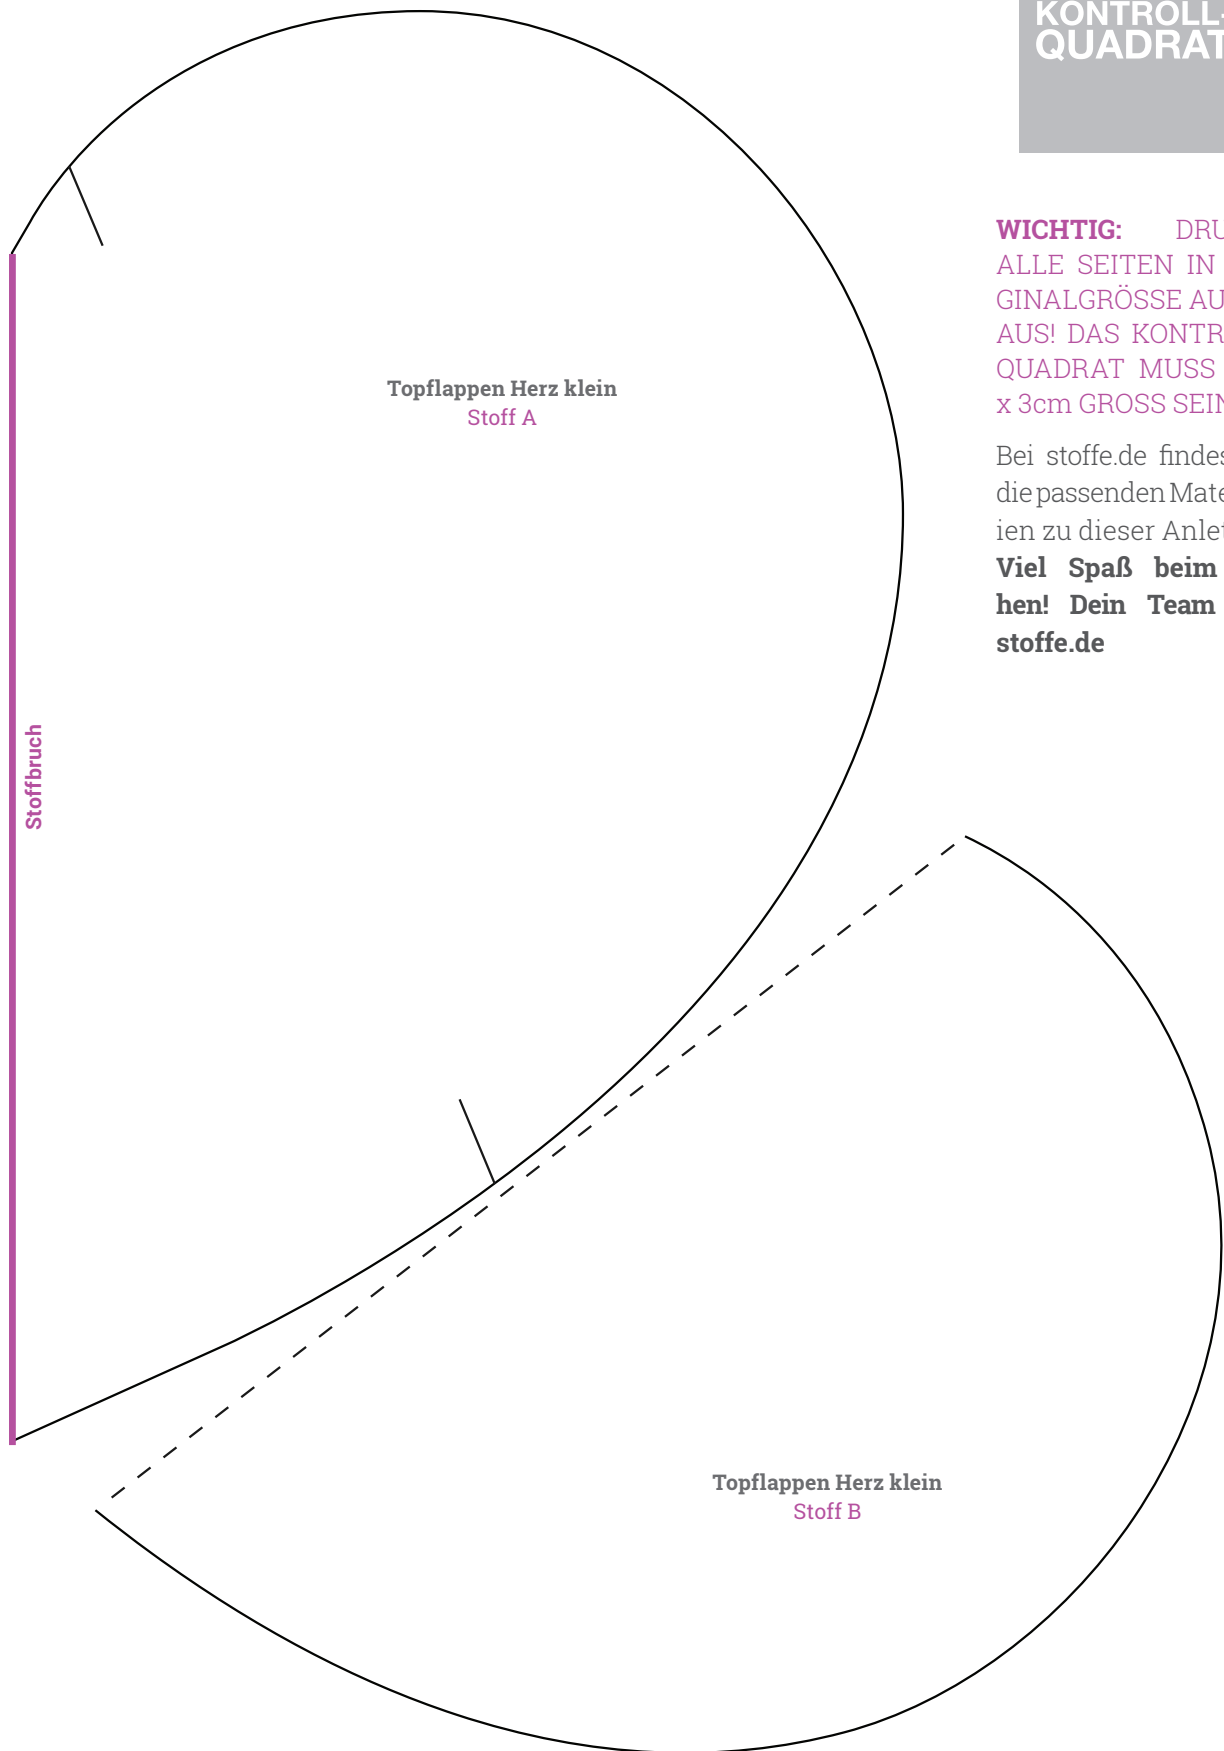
KONTROLL-
QUADRAT

WICHTIG: DRU ALLE SEITEN IN GINALGRÖSSE AU AUS! DAS KONTR QUADRAT MUSS x 3cm GROSS SEIN

Bei stoffe.de findes die passenden Mate ien zu dieser Anle

**Viel Spaß beim hen! Dein Team stoffe.de**

Topflappen Herz klein
Stoff A

Stoffbruch

Topflappen Herz klein
Stoff B